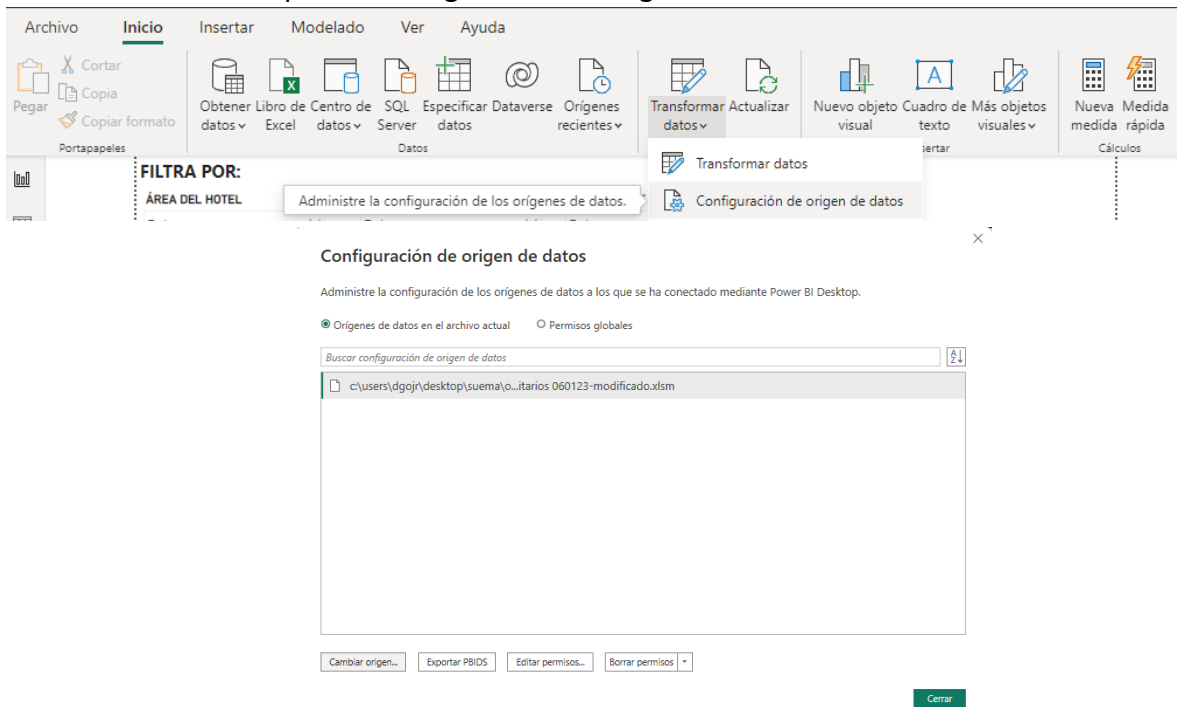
Archivo Inicio Insertar Modelado Ver Ayuda

Pegar
Cortar
Copia
Copiar formato
Portapapeles

Obtener datos
Libro de Excel
Centro de datos
SQL Server
Especificar datos
Dataverse
Orígenes recientes
Datos

Transformar datos
Actualizar

Nuevo objeto visual
Cuadro de texto
Más objetos visuales
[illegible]sertar

Nueva medida
Medida rápida
Cálculos

Transformar datos
Configuración de origen de datos

FILTRA POR:
ÁREA DEL HOTEL

Administre la configuración de los orígenes de datos.

Configuración de origen de datos

Administre la configuración de los orígenes de datos a los que se ha conectado mediante Power BI Desktop.

Orígenes de datos en el archivo actual
Permisos globales

Buscar configuración de origen de datos

c:\users\dgojr\desktop\suema\o...itarios 060123-modificado.xlsm

Cambiar origen...
Exportar PBIDS
Editar permisos...
Borrar permisos

Cerrar